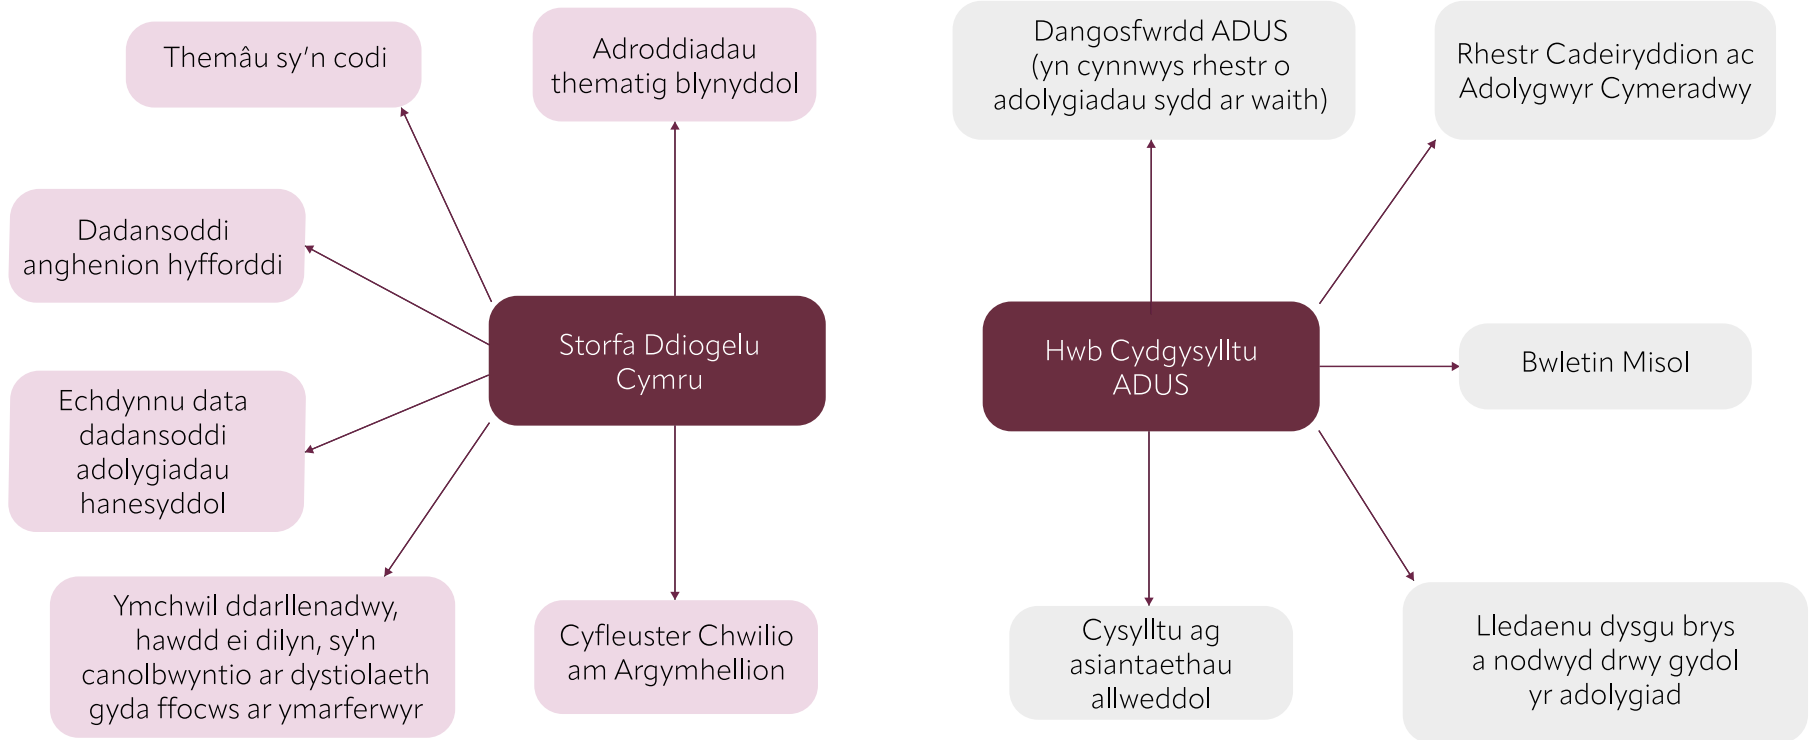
Storfa Ddiogelu Cymru

Themâu sy'n codi

Adroddiadau thematig blynyddol

Dadansoddi anghenion hyfforddi

Echdynnu data dadansoddi adolygiadau hanesyddol

Ymchwil ddarllenadwy, hawdd ei dilyn, sy'n canolbwyntio ar dystiolaeth gyda ffocws ar ymarferwyr

Cyfleuster Chwilio am Argymhellion

Hwb Cydgysylltu ADUS

Dangosfwrdd ADUS (yn cynnwys rhestr o adolygiadau sydd ar waith)

Rhestr Cadeiryddion ac Adolygwyr Cymeradwy

Bwletin Misol

Cysylltu ag asiantaethau allweddol

Lledaenu dysgu brys a nodwyd drwy gydol yr adolygiad